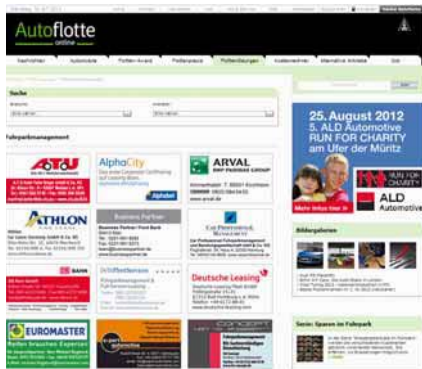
Autoflotte
online

Suche

Fuhrparkmanagement

ATU

AlphaCity

ARVAL
BNP PARIBAS GROUP

www.arval.de

ATHLON
CAR LEASE

Business Partner

CAR PROFESSIONAL MANAGEMENT

Deutsche Leasing

EUROMASTER

25. August 2012
5. ALD Automotive
RUN FOR CHARITY
am Ufer der Müritz

RUN FOR CHARITY

ALD
Automotive

Mehr Infos hier

Bildergalerien

Serie: Sparen im Fuhrpark